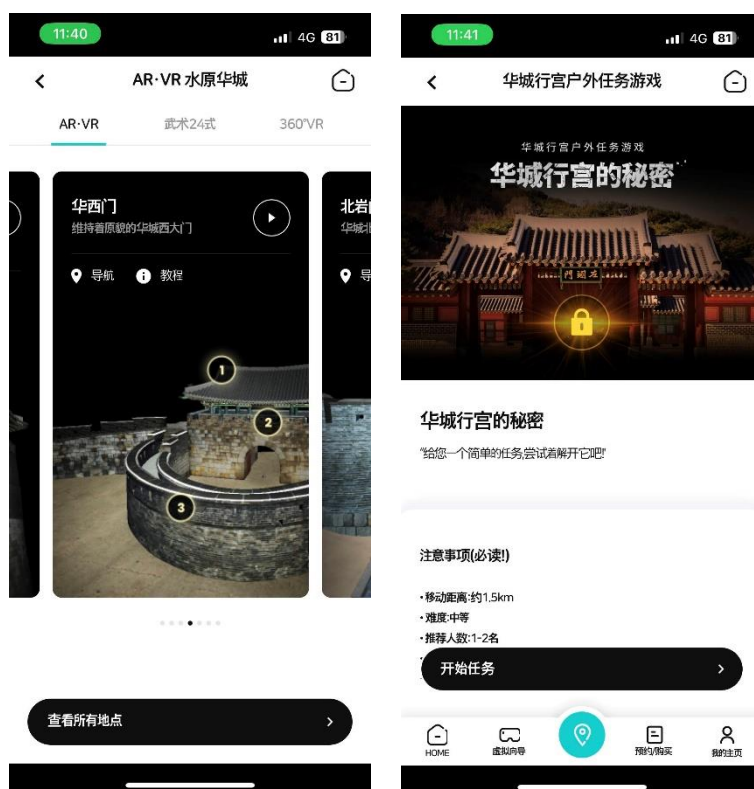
11:40
4G 81
<
AR·VR 水原华城
AR·VR
武术24式
360°VR

华西门
维持着原貌的华城西大门
导航
教程
北岩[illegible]
华城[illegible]
导
1
2
3

查看所有地点
>

11:41
4G 81
<
华城行宫户外任务游戏
华城行宫户外任务游戏
华城行宫的秘密

华城行宫的秘密
"给您一个简单的任务,尝试着解开它吧!"

注意事项(必读!)

·移动距离:约1.5km
·难度:中等
·推荐人数:1-2名

开始任务
>

HOME
虚拟向导
预约/购买
我的主页